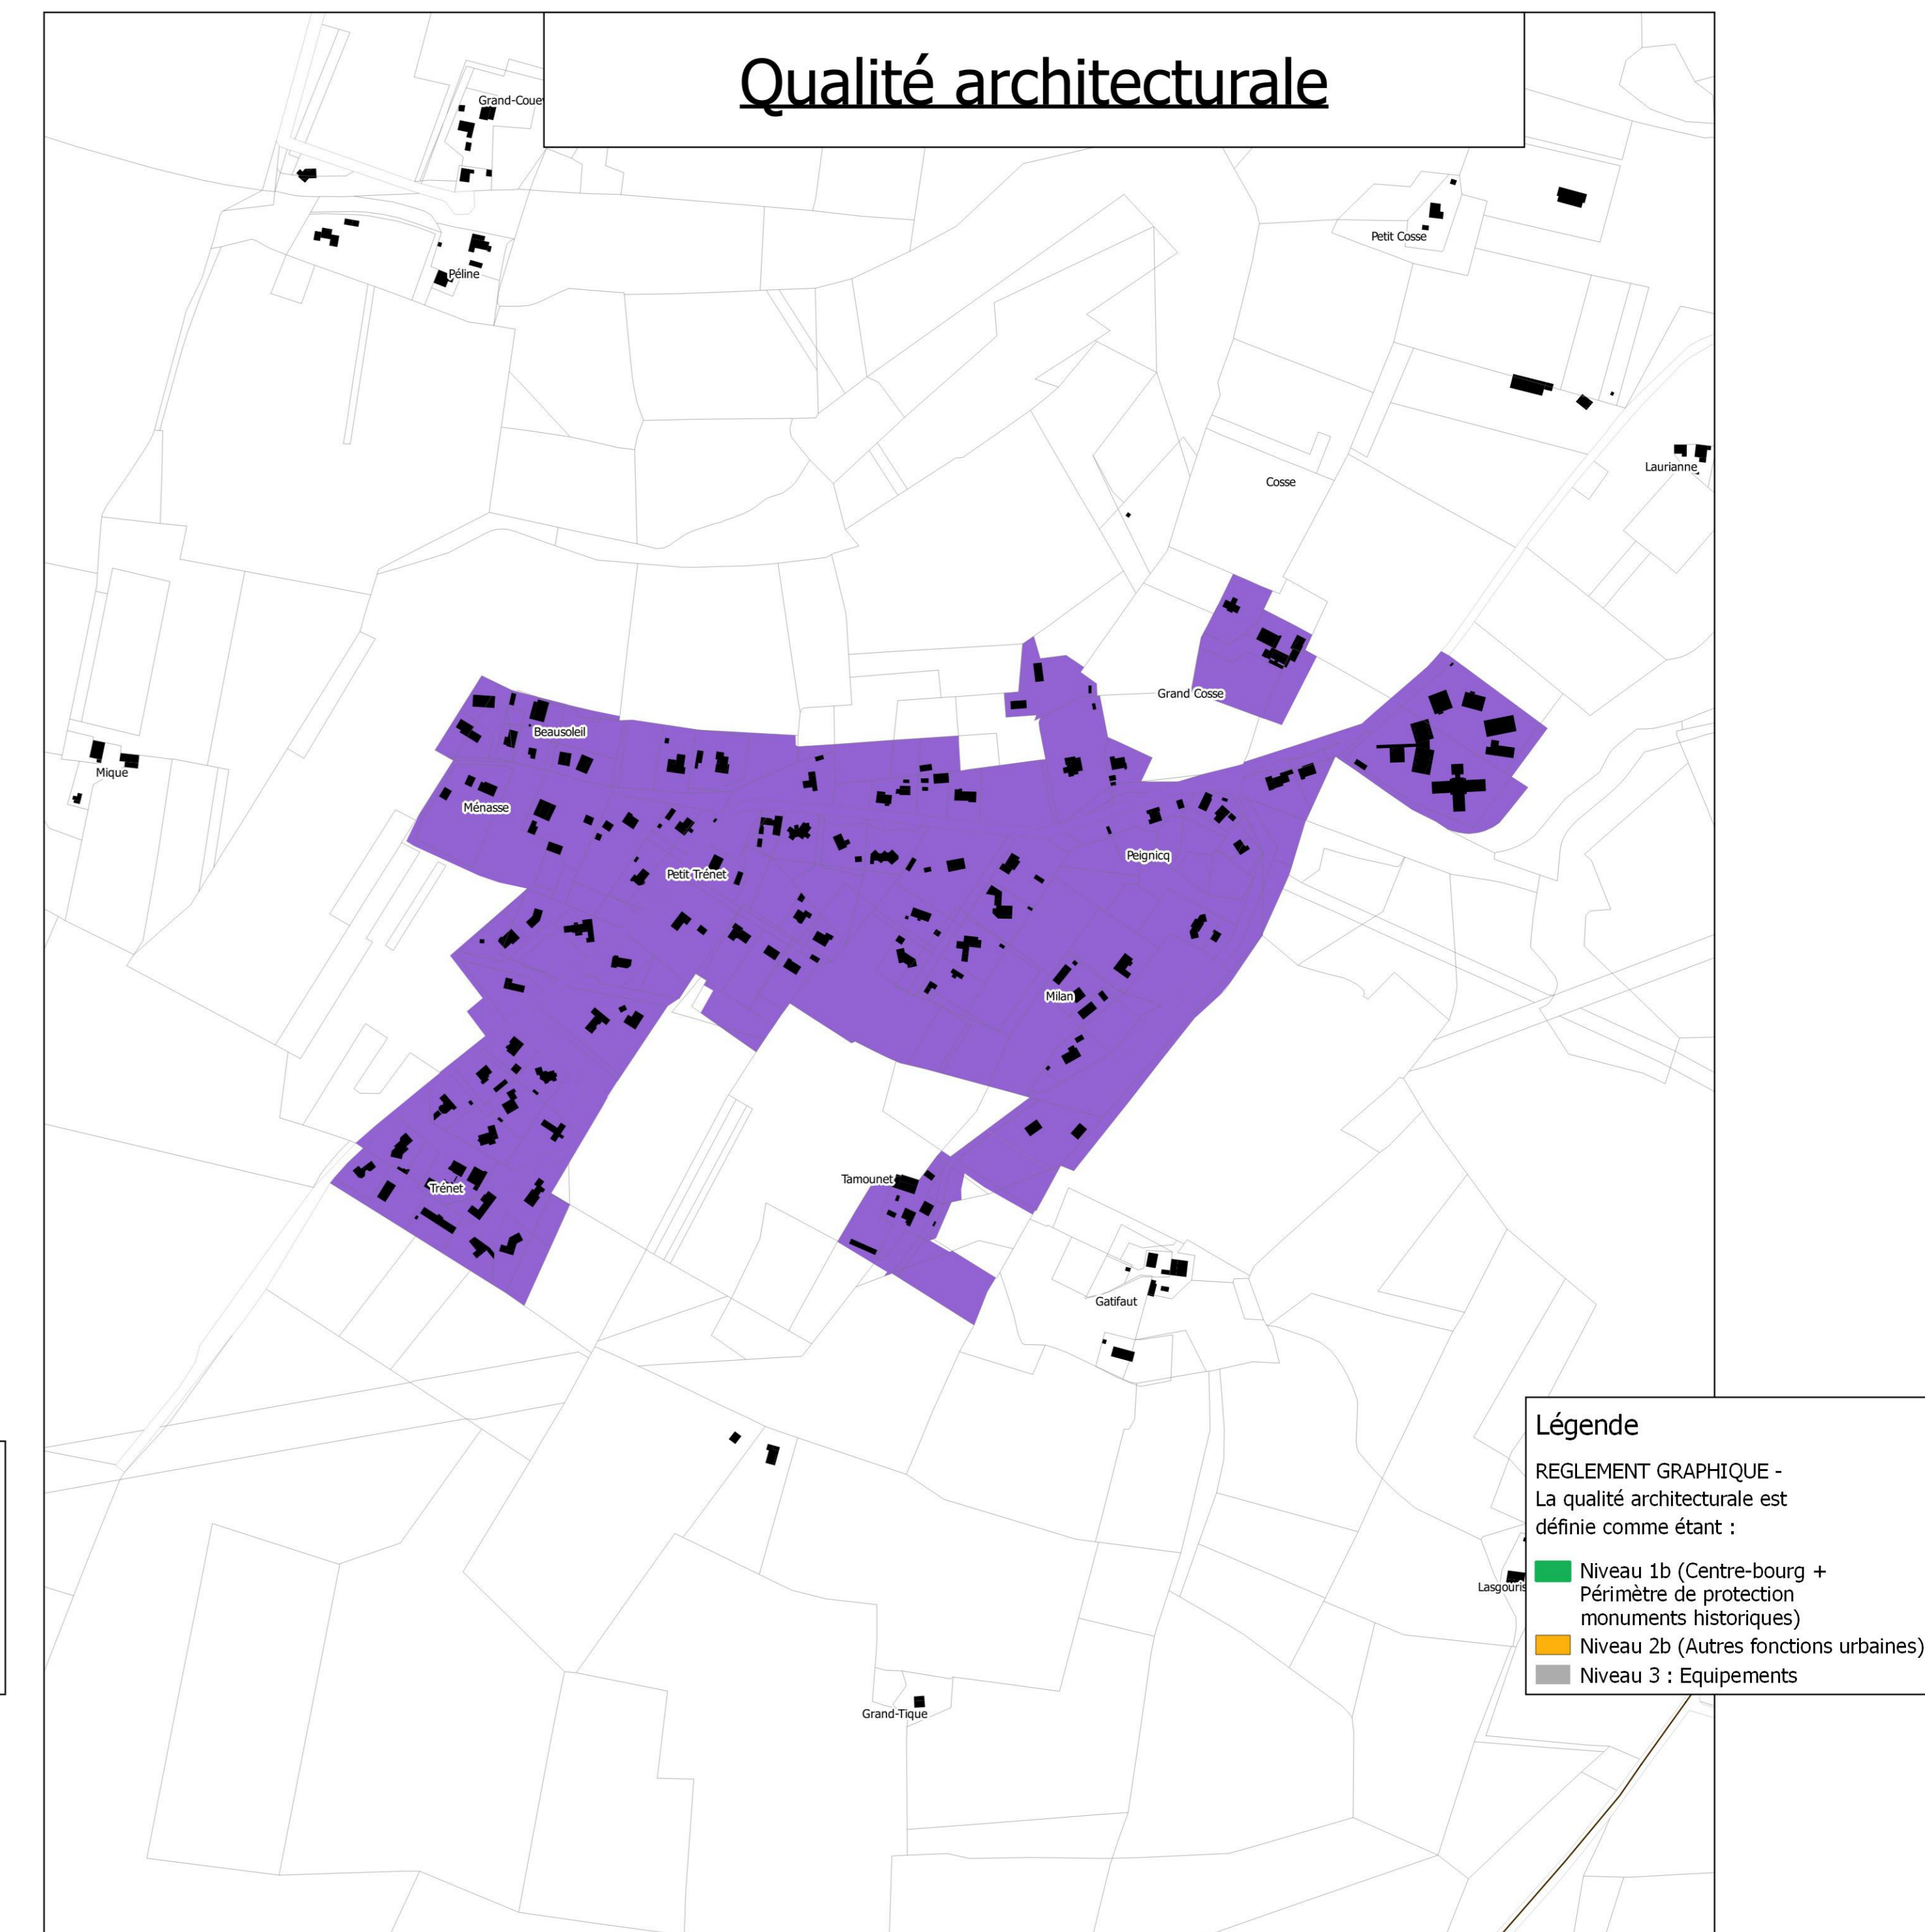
Qualité architecturale

Grand-Couet
Péline
Petit Cosse
Laurianne
Cosse
Grand Cosse
Mique
Beausoleil
Ménasse
Petit Trénet
Peignicq
Milan
Tamounet
Trénet
Gatifaut
Lasgouris
Grand-Tique

Légende
REGLEMENT GRAPHIQUE - La qualité architecturale est définie comme étant :
Niveau 1b (Centre-bourg + Périmètre de protection monuments historiques)
Niveau 2b (Autres fonctions urbaines)
Niveau 3 : Equipements